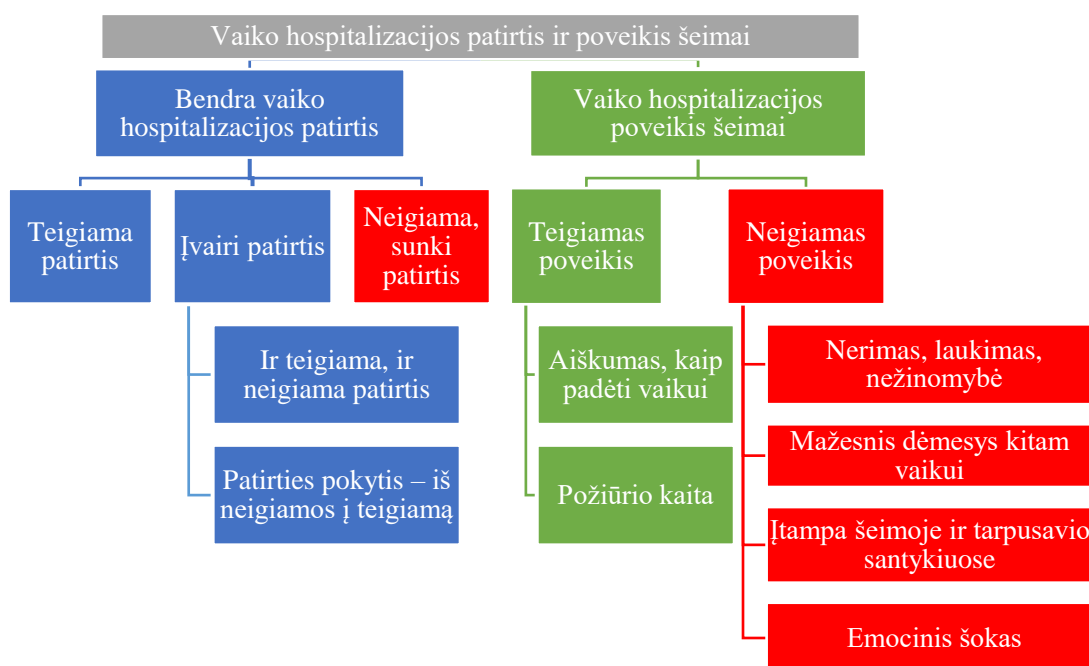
Vaiko hospitalizacijos patirtis ir poveikis šeimai

Bendra vaiko hospitalizacijos patirtis

Vaiko hospitalizacijos poveikis šeimai

Teigiama patirtis

Įvairi patirtis

Neigiama, sunki patirtis

Ir teigiama, ir neigiama patirtis

Patirties pokytis – iš neigiamos į teigiamą

Teigiamas poveikis

Aiškumas, kaip padėti vaikui

Požiūrio kaita

Neigiamas poveikis

Nerimas, laukimas, nežinomybė

Mažesnis dėmesys kitam vaikui

Įtampa šeimoje ir tarpusavio santykiuose

Emocinis šokas